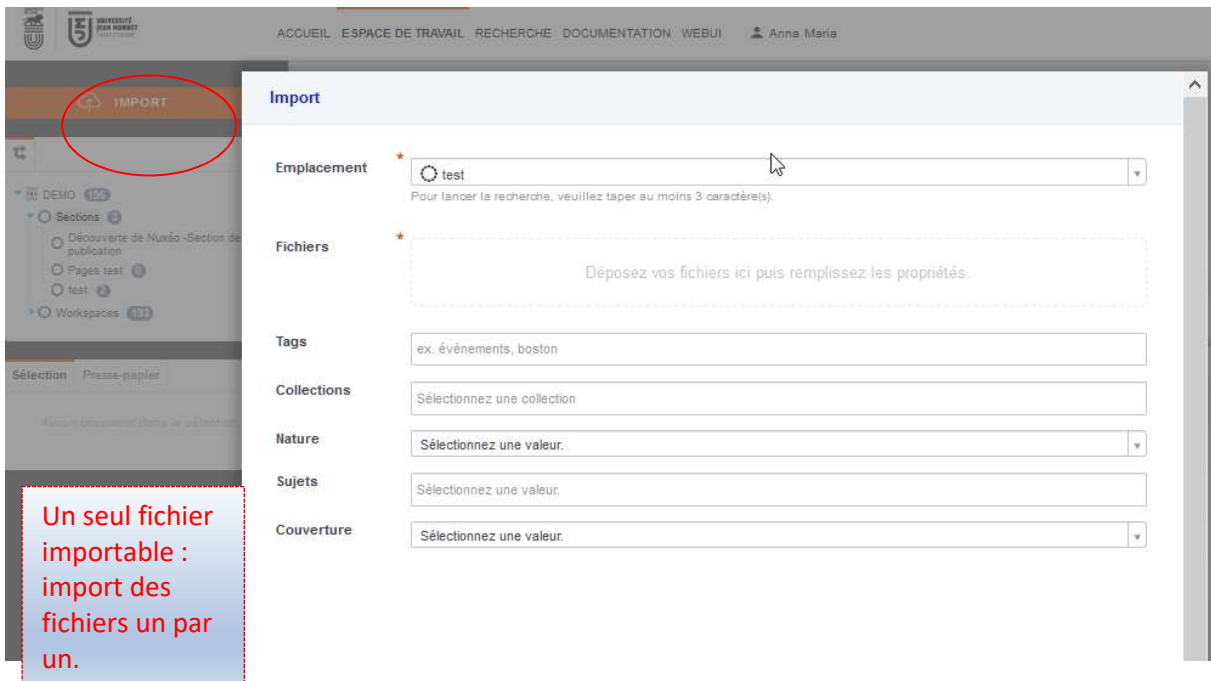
UNIVERSITÉ JEAN MONNET

ACCUEIL ESPACE DE TRAVAIL RECHERCHE DOCUMENTATION WEBUI Anna Maria

IMPORT

DEMO 156
Sections 3
Découverte de Nuxéo -Section de publication
Pages test 0
test 2
Workspaces 153

Sélection Presse-papier

Aucun document dans la sélection

Import

Emplacement *
test
Pour lancer la recherche, veuillez taper au moins 3 caractère(s).

Fichiers *
Déposez vos fichiers ici puis remplissez les propriétés.

Tags
ex. évènements, boston

Collections
Sélectionnez une collection

Nature
Sélectionnez une valeur.

Sujets
Sélectionnez une valeur.

Couverture
Sélectionnez une valeur.

Un seul fichier importable : import des fichiers un par un.